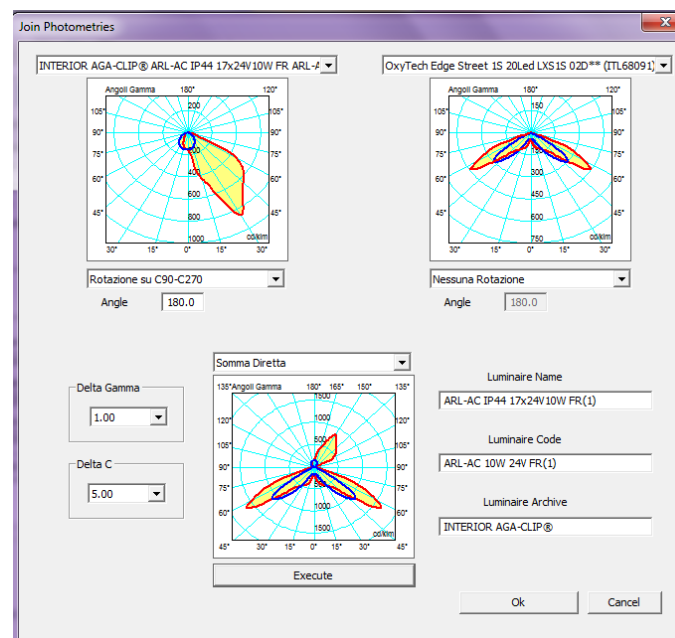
Join Photometries

INTERIOR AGA-CLIP® ARL-AC IP44 17x24V10W FR ARL-A

Angoli Gamma 180° 120° 105° 90° 75° 60° 45° 200 400 600 800 1000 30° 15° 0° 15° 30° cd/klm

Rotazione su C90-C270

Angle 180.0

OxyTech Edge Street 1S 20Led LXS1S 02D** (ITL68091)

Angoli Gamma 180° 120° 105° 90° 75° 60° 45° 150 300 450 600 750 30° 15° 0° 15° 30° cd/klm

Nessuna Rotazione

Angle 180.0

Somma Diretta

135° Angoli Gamma 180° 165° 150° 135° 120° 105° 90° 75° 60° 45° 1500 1000 500 500 1000 1500 30° 15° 0° 15° 30° cd/klm

Execute

Delta Gamma

1.00

Delta C

5.00

Luminaire Name

ARL-AC IP44 17x24V10W FR(1)

Luminaire Code

ARL-AC 10W 24V FR(1)

Luminaire Archive

INTERIOR AGA-CLIP®

Ok

Cancel